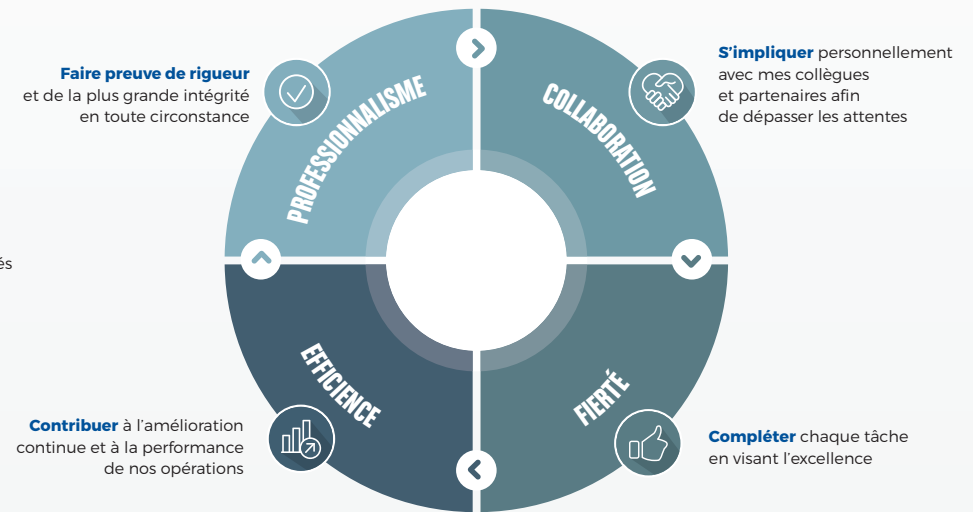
Faire preuve de rigueur et de la plus grande intégrité en toute circonstance

PROFESSIONNALISME

COLLABORATION

S'impliquer personnellement avec mes collègues et partenaires afin de dépasser les attentes

és

EFFICIENCE

FIERTÉ

Contribuer à l'amélioration continue et à la performance de nos opérations

Compléter chaque tâche en visant l'excellence